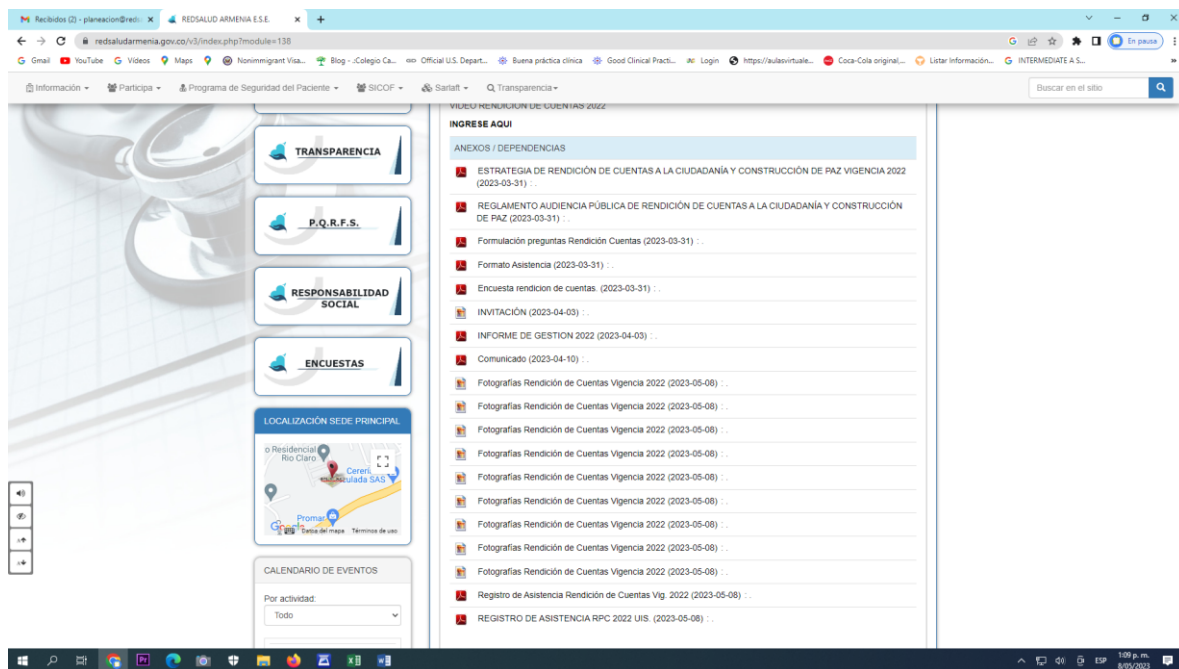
Recibidos (2) - planeacion@redsa ×
REDSALUD ARMENIA E.S.E. ×
+

redsaludarmenia.gov.co/v3/index.php?module=138

En pausa

Gmail YouTube Videos Maps Nonimmigrant Visa... Blog - ¡Colegio Ca... Official U.S. Depart... Buena práctica clínica Good Clinical Practi... Login https://aulasvirtuale... Coca-Cola original,... Listar Información... INTERMEDIATE A S...

Información ▾ Participa ▾ Programa de Seguridad del Paciente ▾ SICOF ▾ Sarlaft ▾ Transparencia ▾

Buscar en el sitio

TRANSPARENCIA

P.Q.R.F.S.

RESPONSABILIDAD SOCIAL

ENCUESTAS

LOCALIZACIÓN SEDE PRINCIPAL

o Residencial Rio Claro
Cerer... ...zulada SAS
Promas
Google Datos del mapa Términos de uso

CALENDARIO DE EVENTOS

Por actividad:
Todo

VIDEO RENDICION DE CUENTAS 2022

INGRESE AQUI

ANEXOS / DEPENDENCIAS

ESTRATEGIA DE RENDICIÓN DE CUENTAS A LA CIUDADANÍA Y CONSTRUCCIÓN DE PAZ VIGENCIA 2022 (2023-03-31) : .

REGLAMENTO AUDIENCIA PÚBLICA DE RENDICIÓN DE CUENTAS A LA CIUDADANÍA Y CONSTRUCCIÓN DE PAZ (2023-03-31) : .

Formulación preguntas Rendición Cuentas (2023-03-31) : .

Formato Asistencia (2023-03-31) : .

Encuesta rendicion de cuentas. (2023-03-31) : .

INVITACIÓN (2023-04-03) : .

INFORME DE GESTION 2022 (2023-04-03) : .

Comunicado (2023-04-10) : .

Fotografías Rendición de Cuentas Vigencia 2022 (2023-05-08) : .

Fotografías Rendición de Cuentas Vigencia 2022 (2023-05-08) : .

Fotografías Rendición de Cuentas Vigencia 2022 (2023-05-08) : .

Fotografías Rendición de Cuentas Vigencia 2022 (2023-05-08) : .

Fotografías Rendición de Cuentas Vigencia 2022 (2023-05-08) : .

Fotografías Rendición de Cuentas Vigencia 2022 (2023-05-08) : .

Fotografías Rendición de Cuentas Vigencia 2022 (2023-05-08) : .

Fotografías Rendición de Cuentas Vigencia 2022 (2023-05-08) : .

Fotografías Rendición de Cuentas Vigencia 2022 (2023-05-08) : .

Registro de Asistencia Rendición de Cuentas Vig. 2022 (2023-05-08) : .

REGISTRO DE ASISTENCIA RPC 2022 UIS. (2023-05-08) : .

ESP 1:09 p. m. 8/05/2023